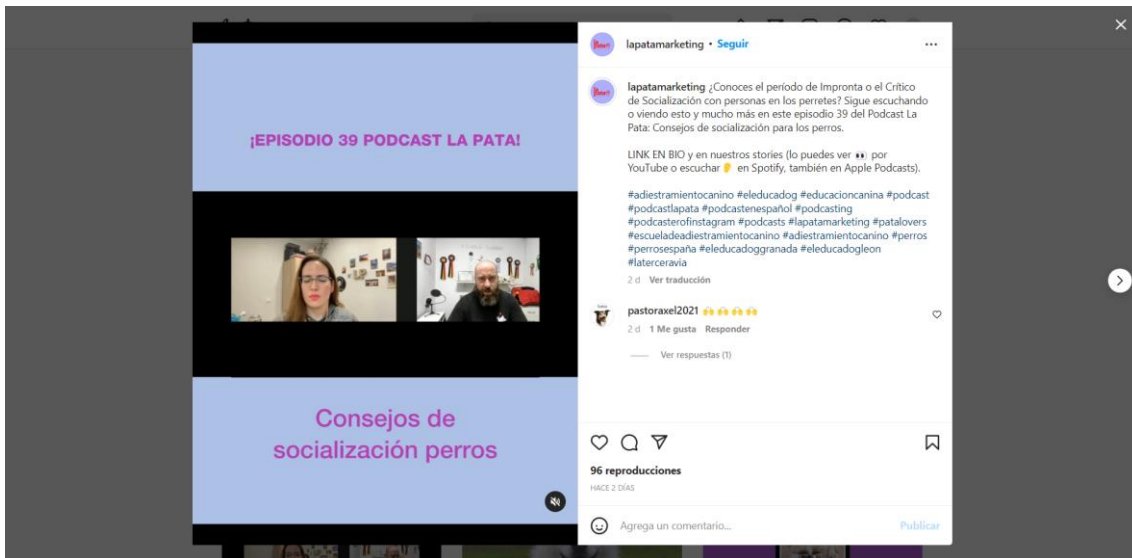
¡EPISODIO 39 PODCAST LA PATA!

Consejos de socialización perros

lapatamarketing • Seguir

lapatamarketing ¿Conoces el período de Impronta o el Crítico de Socialización con personas en los perretes? Sigue escuchando o viendo esto y mucho más en este episodio 39 del Podcast La Pata: Consejos de socialización para los perros.

LINK EN BIO y en nuestros stories (lo puedes ver 👀 por YouTube o escuchar 👂 en Spotify, también en Apple Podcasts).

#adiestramientocanino #eleducadog #educacioncanina #podcast #podcastlapata #podcastenespañol #podcasting #podcasterofinstagram #podcasts #lapatamarketing #patalovers #escueladeadiestramientocanino #adiestramientocanino #perros #perrosespaña #eleducadoggranada #eleducadogleon #laterceravia

2 d Ver traducción

pastoraxel2021 🙌🙌🙌🙌

2 d 1 Me gusta Responder

Ver respuestas (1)

96 reproducciones

HACE 2 DÍAS

Agrega un comentario...

Publicar